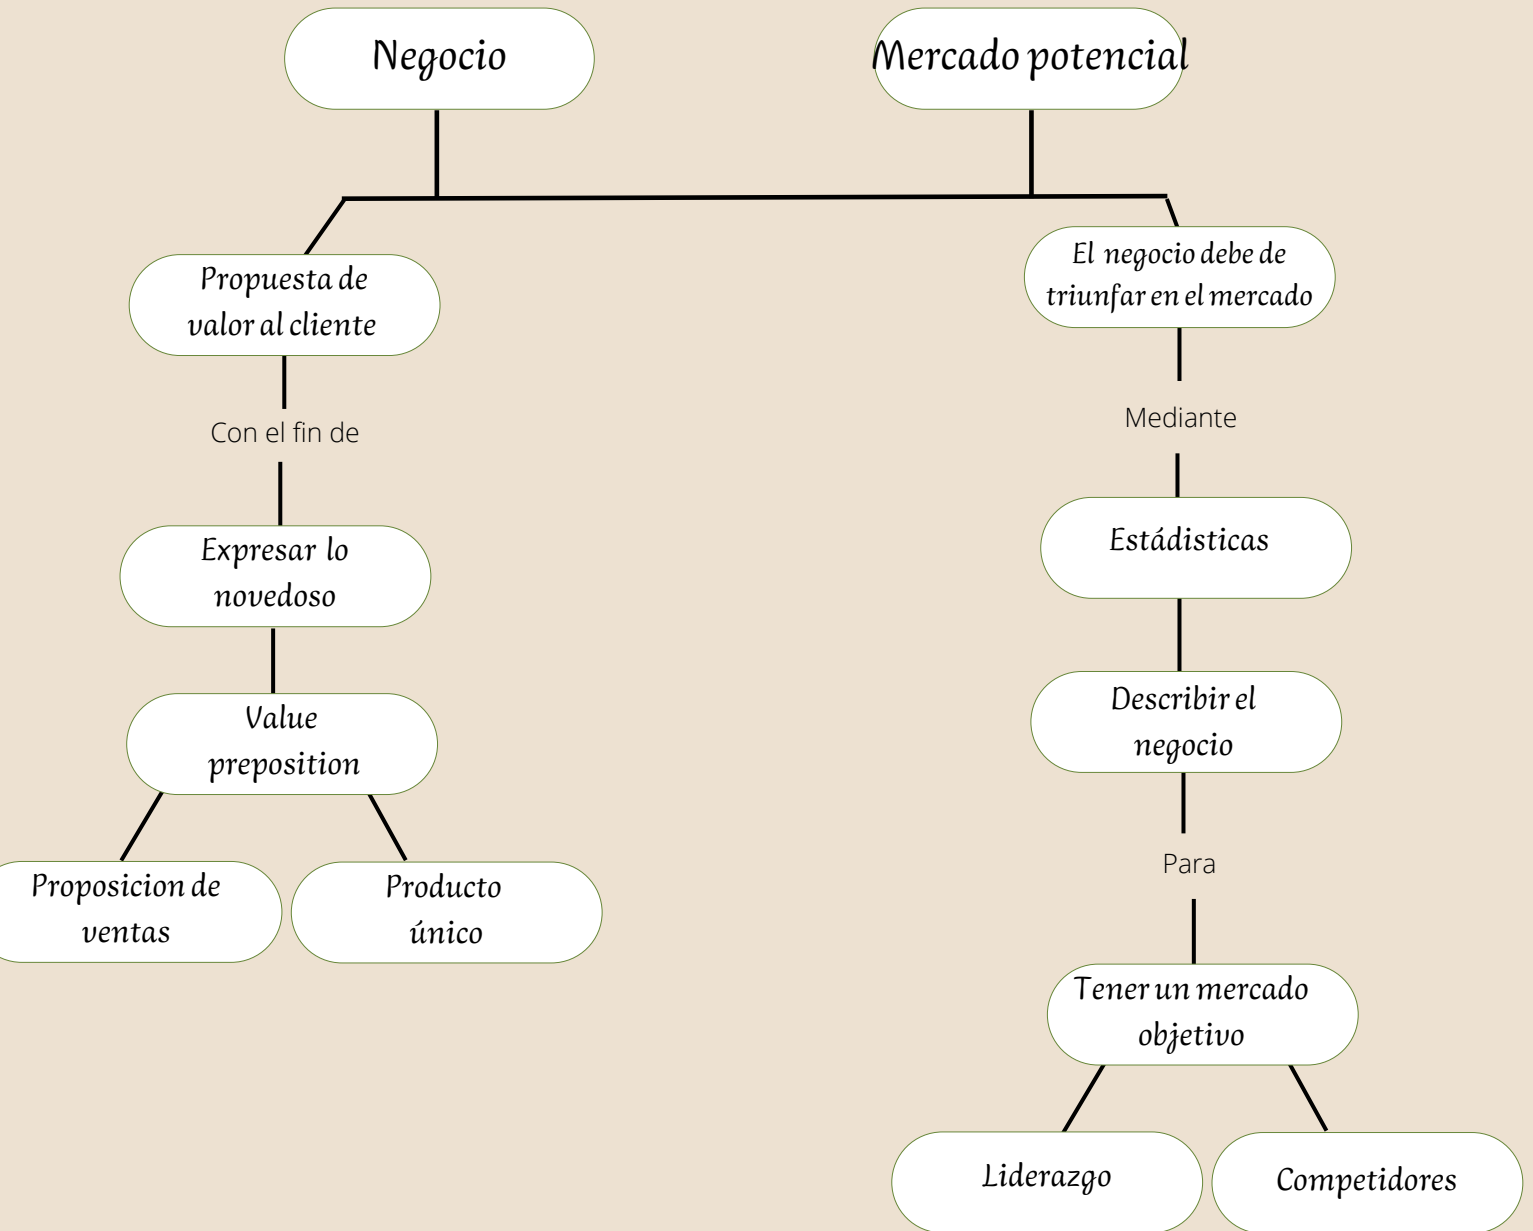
Negocio

Mercado potencial

Propuesta de valor al cliente

Con el fin de

Expresar lo novedoso

Value preposition

Proposicion de ventas

Producto único

El negocio debe de triunfar en el mercado

Mediante

Estádisticas

Describir el negocio

Para

Tener un mercado objetivo

Liderazgo

Competidores